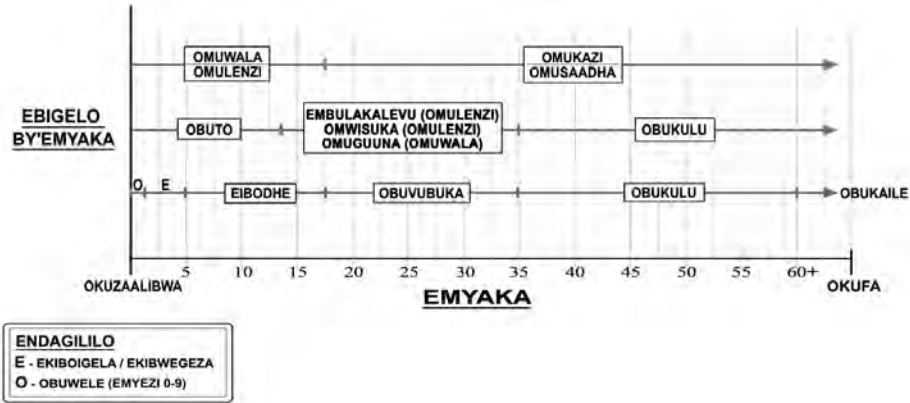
EBIGELO BY'EMYAKA

OMUWALA
OMULENZI

OMUKAZI
OMUSAADHA

OBUTO

EMBULAKALEVU (OMULENZI)
OMWISUKA (OMULENZI)
OMUGUUNA (OMUWALA)

OBUKULU

O E EIBODHE OBUVUBUKA OBUKULU OBUKAILE

5 10 15 20 25 30 35 40 45 50 55 60+

OKUZAALIBWA

EMYAKA

OKUFA

ENDAGILILO
E - EKIBOIGELA / EKIBWEGEZA
O - OBUWELE (EMYEZI 0-9)